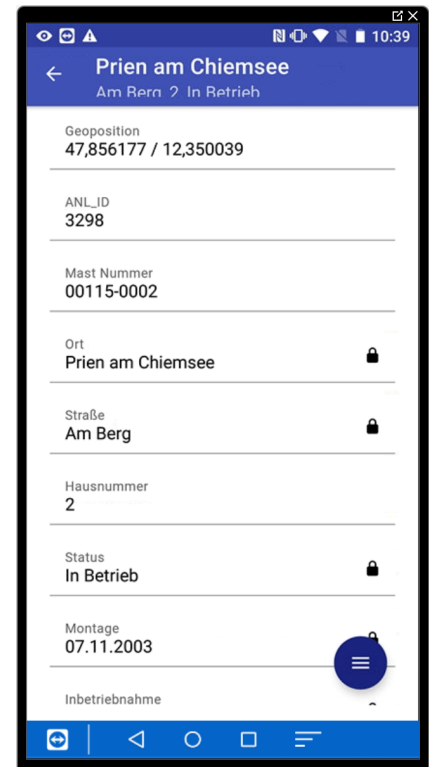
10:39

Prien am Chiemsee

Am Berg 2, In Betrieb

Geoposition
47,856177 / 12,350039

ANL_ID
3298

Mast Nummer
00115-0002

Ort
Prien am Chiemsee

Straße
Am Berg

Hausnummer
2

Status
In Betrieb

Montage
07.11.2003

Inbetriebnahme